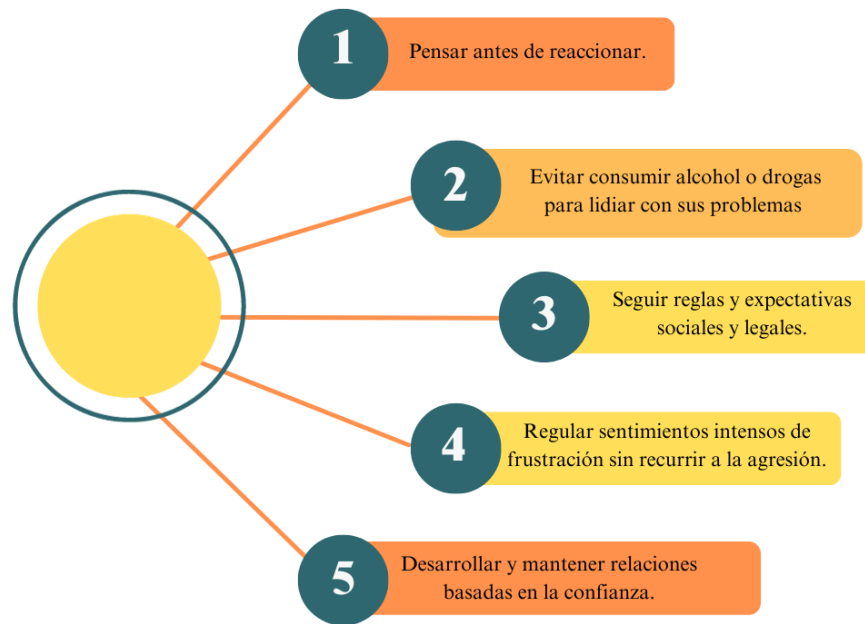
1
Pensar antes de reaccionar.

2
Evitar consumir alcohol o drogas para lidiar con sus problemas

3
Seguir reglas y expectativas sociales y legales.

4
Regular sentimientos intensos de frustración sin recurrir a la agresión.

5
Desarrollar y mantener relaciones basadas en la confianza.